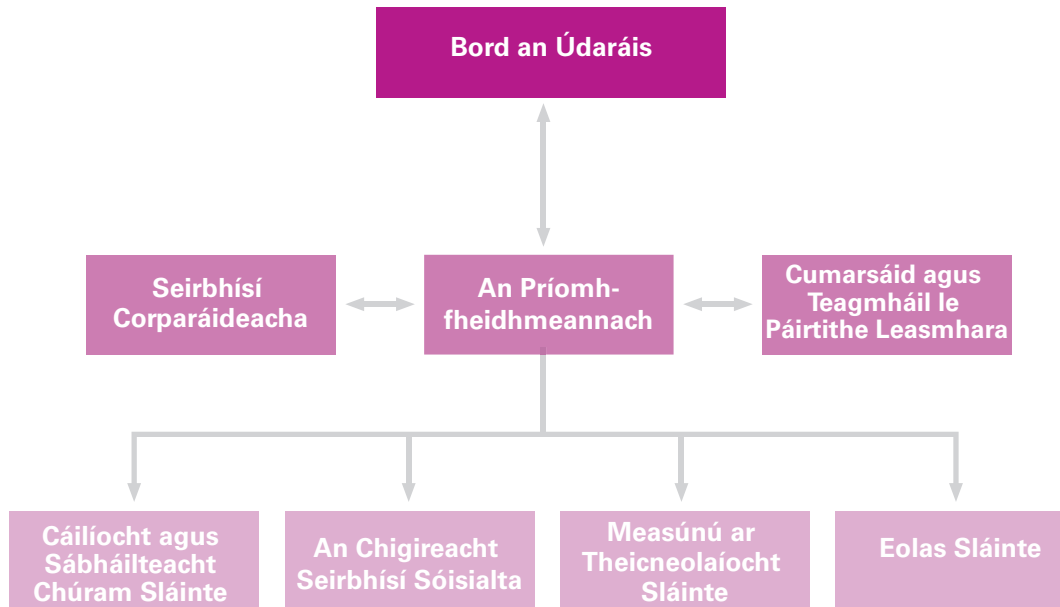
Bord an Údaráis

Seirbhísí Corparáideacha

An Príomhfheidhmeannach

Cumarsáid agus Teagmháil le Páirtithe Leasmhara

Cáilíocht agus Sábháilteacht Chúram Sláinte

An Chigireacht Seirbhísí Sóisialta

Measúnú ar Theicneolaíocht Sláinte

Eolas Sláinte